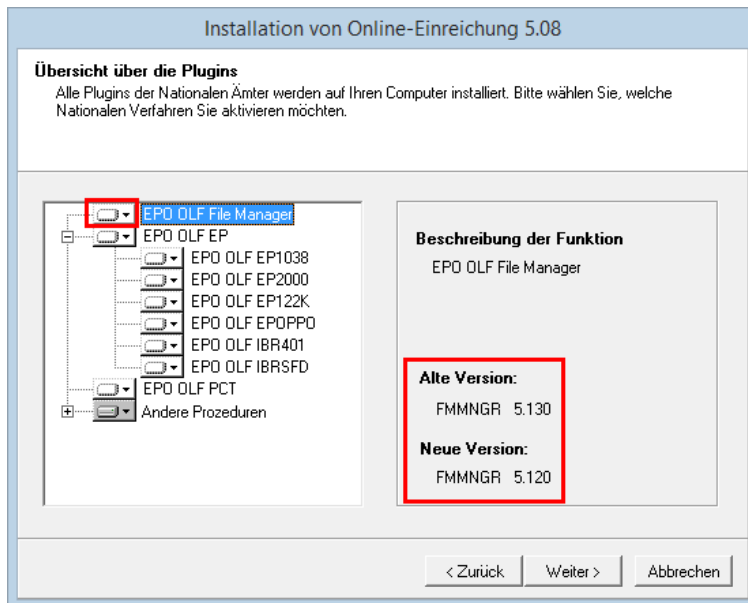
Installation von Online-Einreichung 5.08

Übersicht über die Plugins
Alle Plugins der Nationalen Ämter werden auf Ihren Computer installiert. Bitte wählen Sie, welche Nationalen Verfahren Sie aktivieren möchten.

EPO OLF File Manager
EPO OLF EP
EPO OLF EP1038
EPO OLF EP2000
EPO OLF EP122K
EPO OLF EPOPPO
EPO OLF IBR401
EPO OLF IBRSFD
EPO OLF PCT
Andere Prozeduren

Beschreibung der Funktion
EPO OLF File Manager

Alte Version:
FMMNGR 5.130

Neue Version:
FMMNGR 5.120

< Zurück
Weiter >
Abbrechen